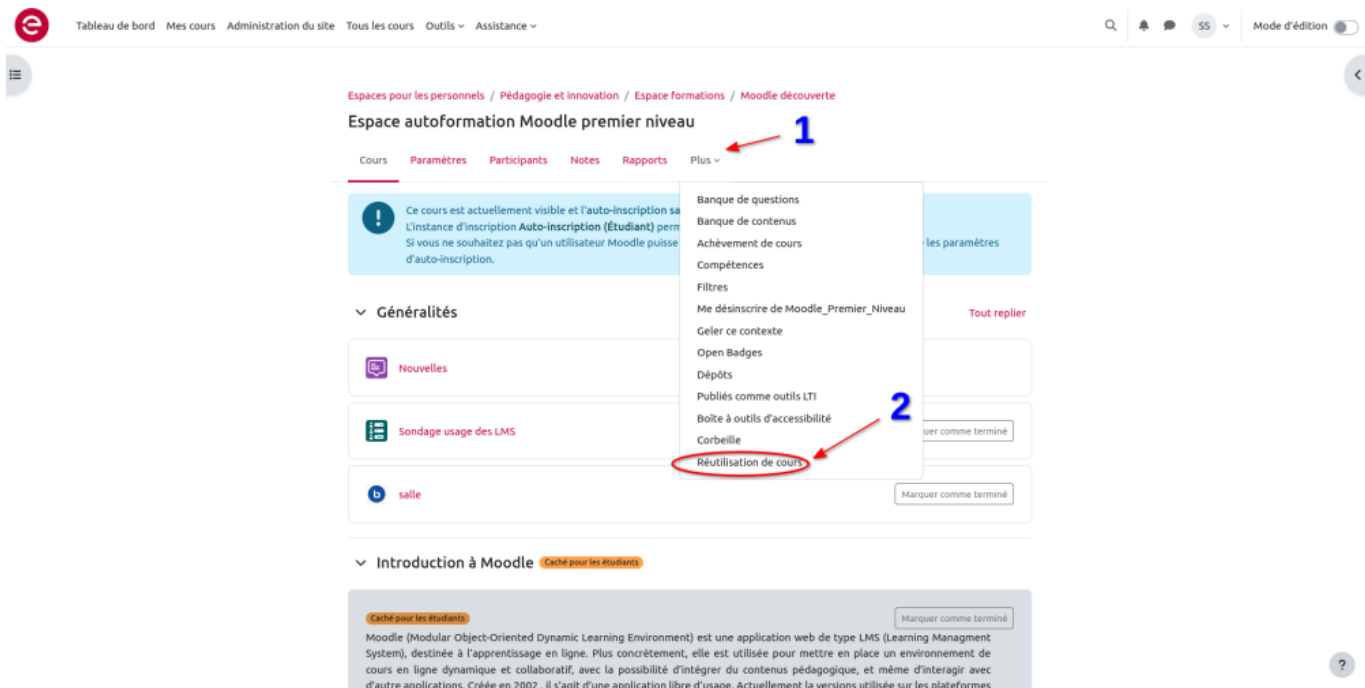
Tableau de bord Mes cours Administration du site Tous les cours Outils Assistance

SS

Mode d'édition

Espaces pour les personnels / Pédagogie et innovation / Espace formations / Moodle découverte

Espace autoformation Moodle premier niveau

1

Cours Paramètres Participants Notes Rapports Plus

Ce cours est actuellement visible et l'auto-inscription sa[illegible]
L'instance d'inscription Auto-inscription (Étudiant) perm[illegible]
Si vous ne souhaitez pas qu'un utilisateur Moodle puisse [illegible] les paramètres d'auto-inscription.

Banque de questions
Banque de contenus
Achèvement de cours
Compétences
Filtres
Me désinscrire de Moodle_Premier_Niveau
Geler ce contexte
Open Badges
Dépôts
Publiés comme outils LTI
Boîte à outils d'accessibilité
Corbeille
Réutilisation de cours

2

Généralités

Tout replier

Nouvelles

Sondage usage des LMS

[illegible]uer comme terminé

salle

Marquer comme terminé

Introduction à Moodle Caché pour les étudiants

Caché pour les étudiants

Marquer comme terminé

Moodle (Modular Object-Oriented Dynamic Learning Environment) est une application web de type LMS (Learning Managment System), destinée à l'apprentissage en ligne. Plus concrètement, elle est utilisée pour mettre en place un environnement de cours en ligne dynamique et collaboratif, avec la possibilité d'intégrer du contenus pédagogique, et même d'interagir avec d'autre applications. Créée en 2002, il s'agit d'une application libre d'usage. Actuellement la versions utilisée sur les plateformes

?